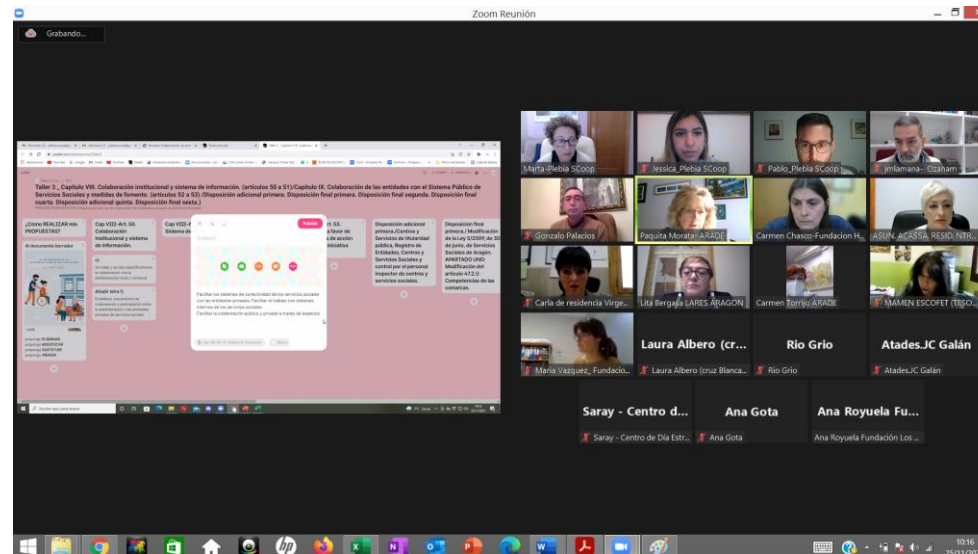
Zoom Reunión

Grabando...

Taller 3_ Capítulo VIII. Colaboración institucional y sistema de información. (artículos 50 a 51)/Capítulo IX. Colaboración de las entidades con el Sistema Público de Servicios Sociales y medidas de fomento. (artículos 52 a 53) /Disposición adicional primera. Disposición final primera. Disposición final segunda. Disposición final cuarta. Disposición adicional quinta. Disposición final sexta.)

¿Cómo REALIZAR mis PROPUESTAS?

Cap VIII - Art. 50. Colaboración institucional y sistema de información.

Disposición adicional primera./Centros y Servicios de titularidad pública, Registro de Entidades, Centros y Servicios Sociales y control por el personal inspector de centros y servicios sociales.

Disposición final primera / Modificación de la Ley 5/2009, de 30 de junio, de Servicios Sociales de Aragón. APARTADO UNO: Modificación del artículo 47.2.i): Competencias de las comarcas.

Facilitar los sistemas de conectividad de los servicios sociales con las entidades privadas. Facilitar el trabajo con sistemas internos de los servicios sociales. Facilitar la colaboración público y privado a través de espacios

Marta-Plebia SCoop
Jessica_Plebia SCoop
Pablo_Plebia SCoop
jmlamana - Ozanam
Gonzalo Palacios
Paquita Morata - ARADE
Carmen Chasco-Fundacion H...
ASUN. ACASSA. RESID. NTR...
Carla de residencia Virge...
Lita Bergasa LARES ARAGON
Carmen Torrijo ARADE
MAMEN ESCOFET (TESO...
Laura Albero (cr...
Rio Grio
Atades.JC Galán
María Vazquez_ Fundacio...
Laura Albero (cruz Blanca...
Rio Grio
Atades.JC Galán
Saray - Centro d...
Ana Gota
Ana Royuela Fu...
Saray - Centro de Día Estr...
Ana Gota
Ana Royuela Fundación Los ...

10:16
25/11/2021